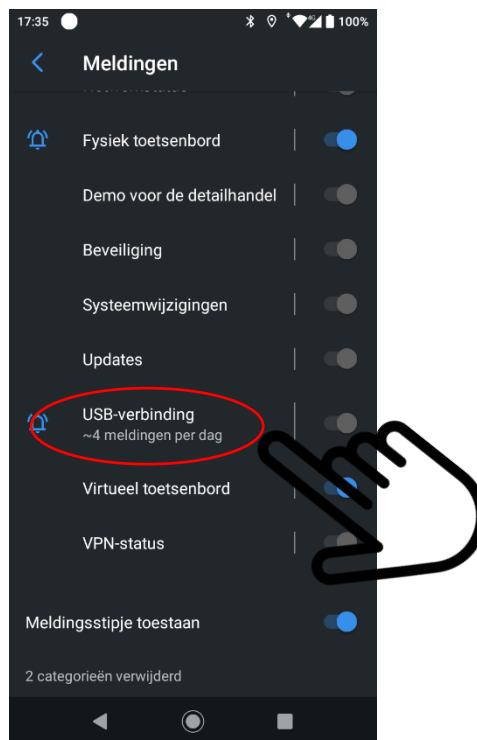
17:35 100%

Meldingen

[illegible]

Fysiek toetsenbord

Demo voor de detailhandel

Beveiliging

Systeemwijzigingen

Updates

USB-verbinding
~4 meldingen per dag

Virtueel toetsenbord

VPN-status

Meldingsstipje toestaan

2 categorieën verwijderd